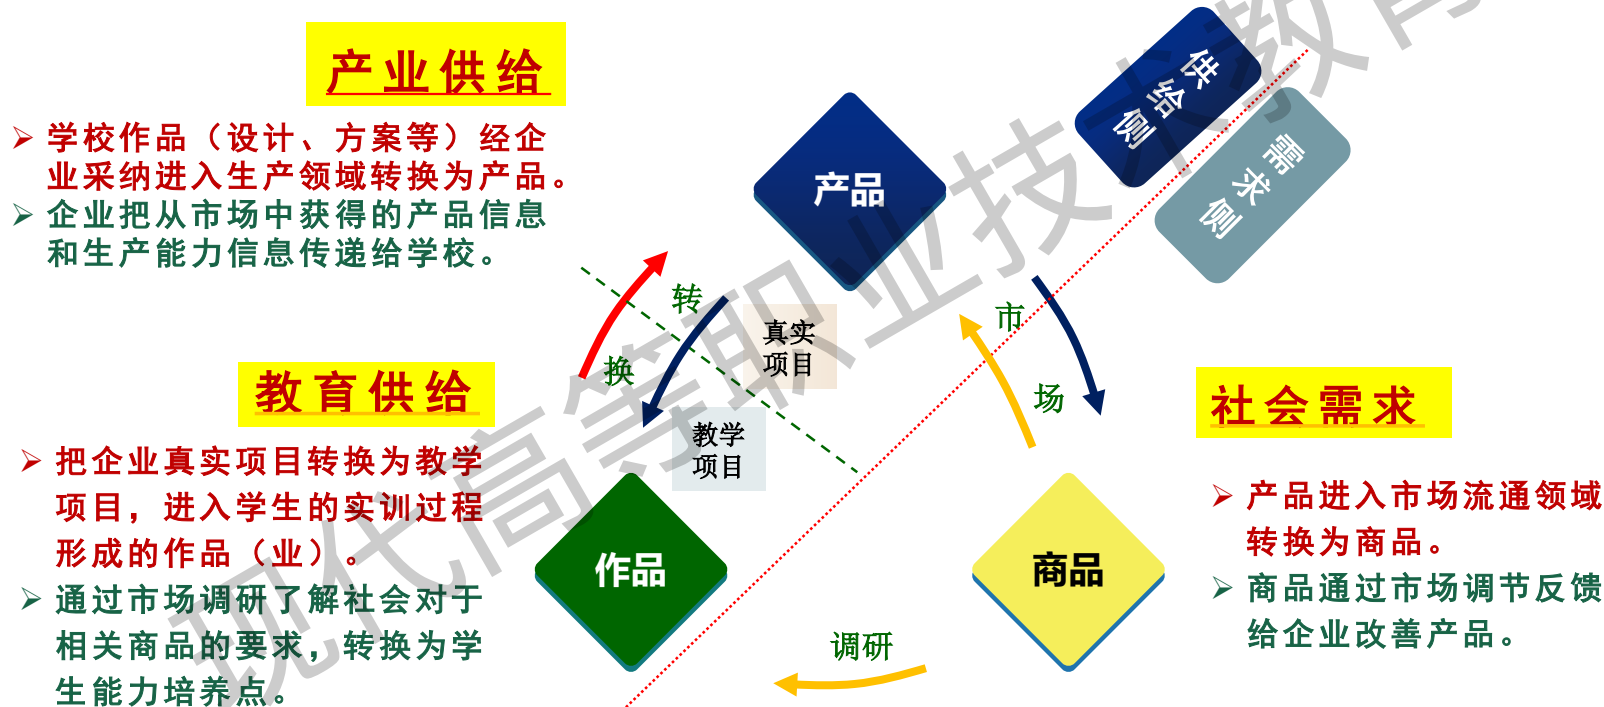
产业供给

学校作品（设计、方案等）经企业采纳进入生产领域转换为产品。

企业把从市场中获得的产品信息和生产能力信息传递给学校。

教育供给

把企业真实项目转换为教学项目，进入学生的实训过程形成的作品（业）。

通过市场调研了解社会对于相关商品的要求，转换为学生能力培养点。

产品

供给侧

需求侧

转

换

真实项目

教学项目

市

场

作品

商品

调研

社会需求

产品进入市场流通领域转换为商品。

商品通过市场调节反馈给企业改善产品。

现代高等职业技术教育